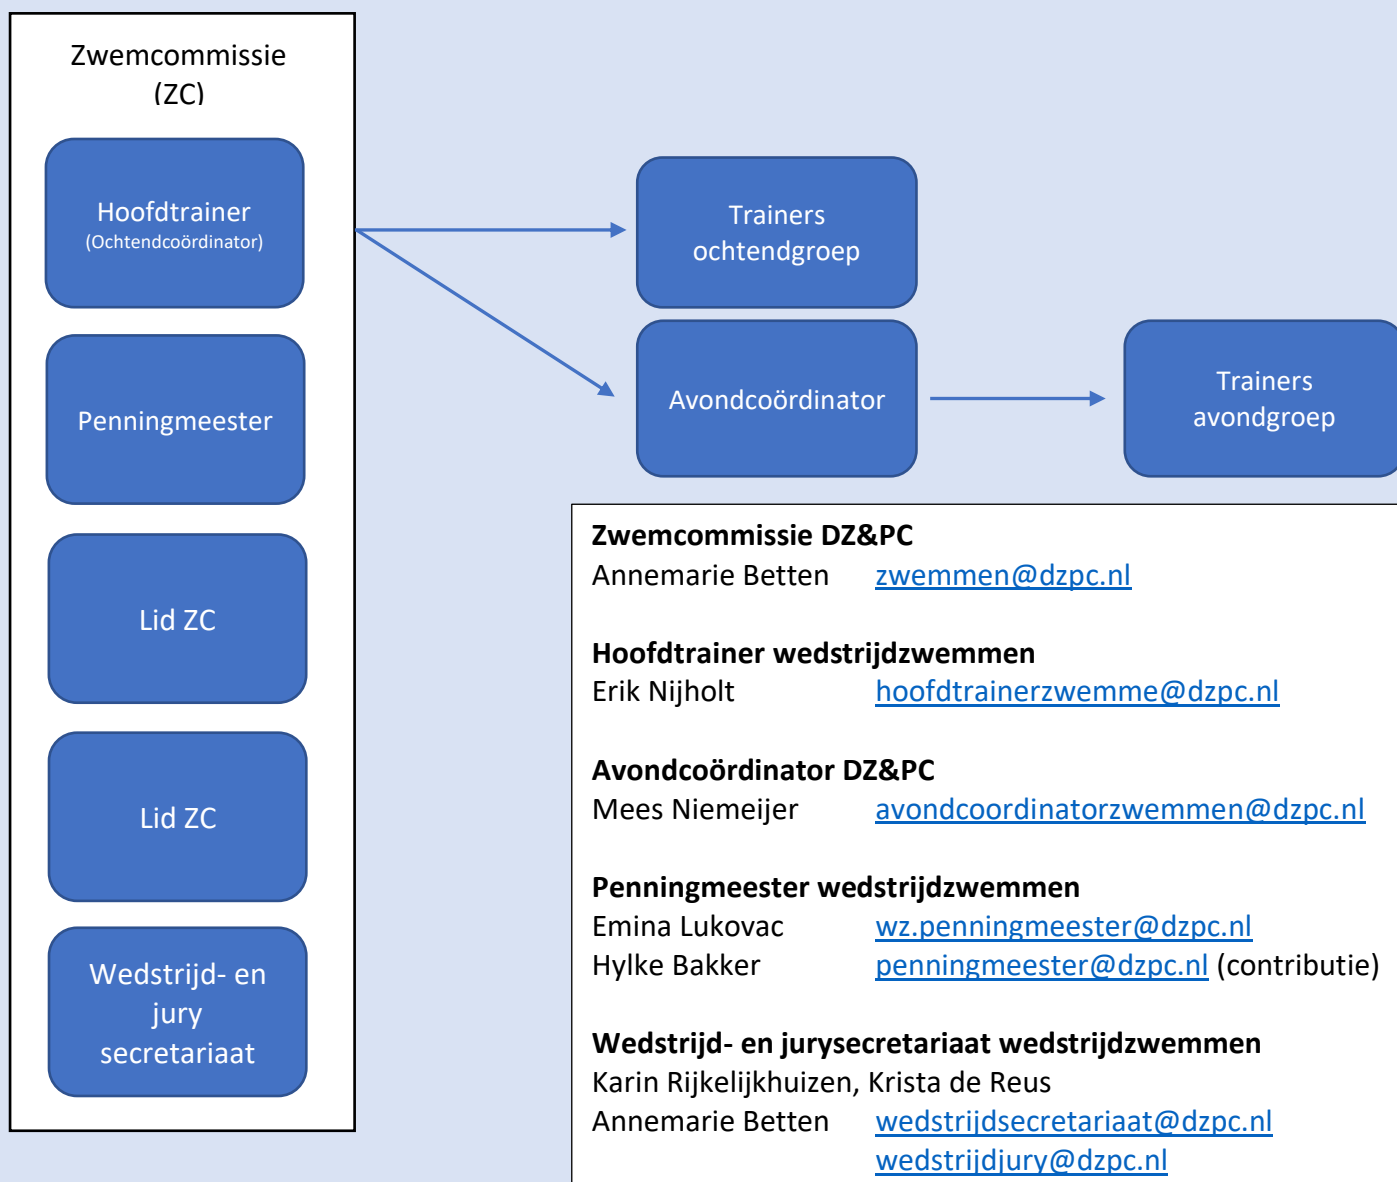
Zwemcommissie (ZC)

Hoofdtrainer
(Ochtendcoördinator)

Penningmeester

Lid ZC

Lid ZC

Wedstrijd- en jury secretariaat

Trainers ochtendgroep

Avondcoördinator

Trainers avondgroep

**Zwemcommissie DZ&PC**
Annemarie Betten zwemmen@dzpc.nl

**Hoofdtrainer wedstrijdzwemmen**
Erik Nijholt hoofdtrainerzwemme@dzpc.nl

**Avondcoördinator DZ&PC**
Mees Niemeijer avondcoordinatorzwemmen@dzpc.nl

**Penningmeester wedstrijdzwemmen**
Emina Lukovac wz.penningmeester@dzpc.nl
Hylke Bakker penningmeester@dzpc.nl (contributie)

**Wedstrijd- en jurysecretariaat wedstrijdzwemmen**
Karin Rijkelijkhuizen, Krista de Reus
Annemarie Betten wedstrijdsecretariaat@dzpc.nl
wedstrijdjury@dzpc.nl